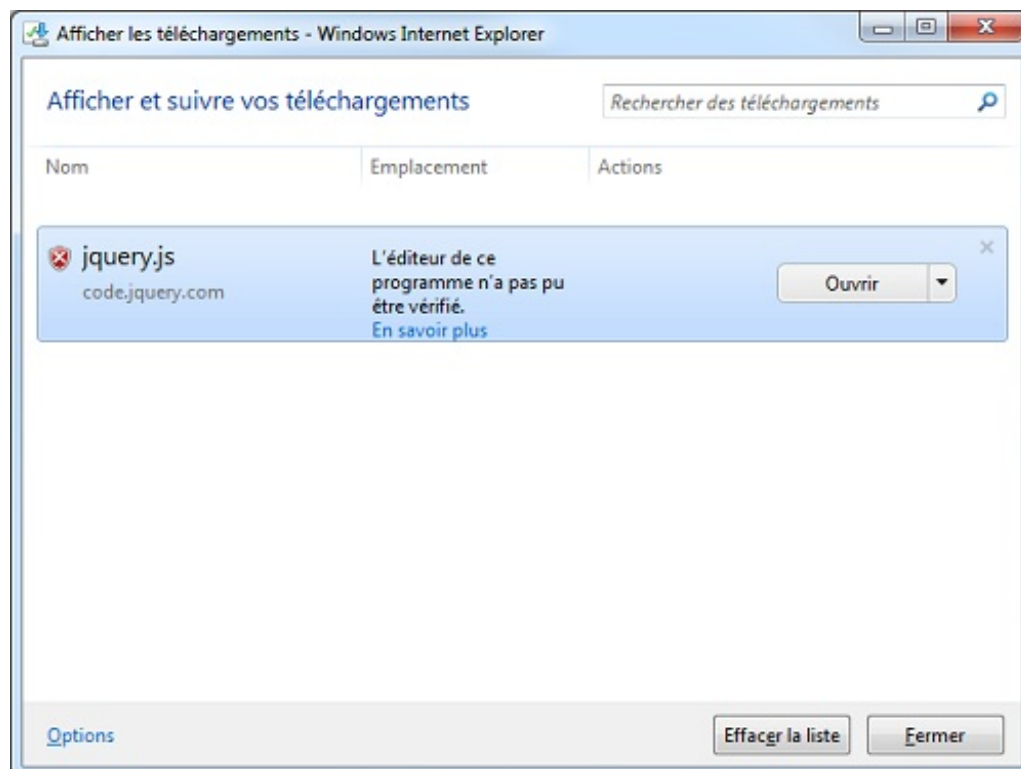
Afficher les téléchargements - Windows Internet Explorer

Afficher et suivre vos téléchargements

Rechercher des téléchargements

Nom

Emplacement

Actions

jquery.js
code.jquery.com

L'éditeur de ce programme n'a pas pu être vérifié.
En savoir plus

Ouvrir

Options

Effacer la liste

Fermer